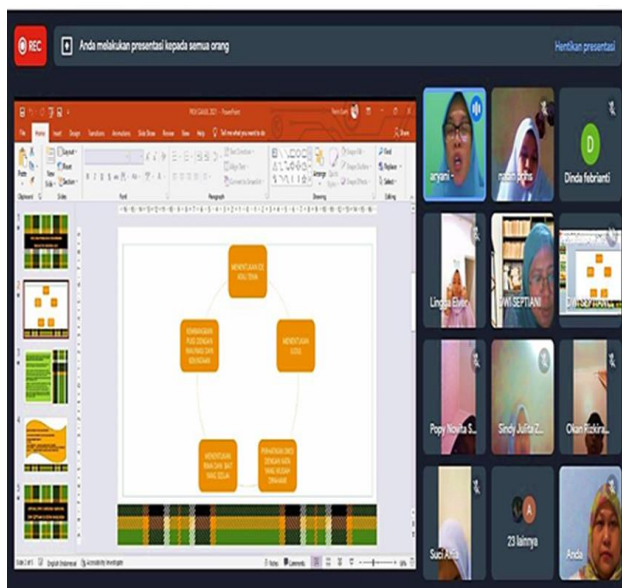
REC

Anda melakukan presentasi kepada semua orang

Hentikan presentasi

File Home Insert Design Transitions Animations Slide Show Review View Help Tell me what you want to do

MENENTUKAN IDE ATAU TEMA

MENENTUKAN SUDUL

PERHATIKAN DIKSI DENGAN KATA YANG MUDAH DIPAHAMI

MENENTUKAN TEMA DAN SIAT YANG SESUAI

KEMBANGKAN PUISI DENGAN IMAJINASI DAN KEINDAHAN

Slide 2 of 5 English (Indonesia) Accessibility: Investigate Notes Comments

ariyani

rusun aghis

D

Dinda febrianti

Lingga Elvir...

DWI SEPTIANI

DWI SEPTIANI

Popy Novita S...

Sindy Julita Z...

Oktan Rizkiran...

Suci Ayu...

A

23 lainnya

Anda